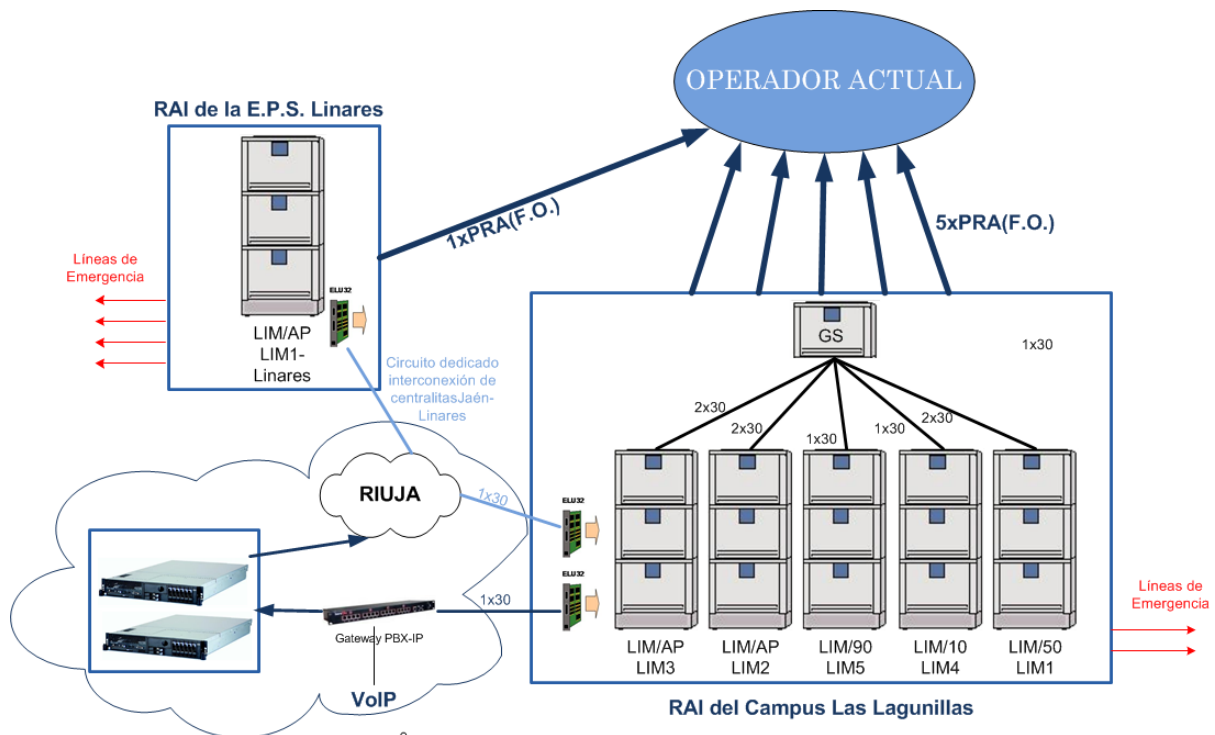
OPERADOR ACTUAL

RAI de la E.P.S. Linares

1xPRA(F.O.)

5xPRA(F.O.)

Líneas de Emergencia

ELU32

LIM/AP
LIM1-
Linares

Circuito dedicado interconexión de centralitasJaén-Linares

GS

1x30

2x30
2x30
1x30
1x30
2x30

RIUJA

1x30

ELU32

ELU32

1x30

Gateway PBX-IP

VoIP

LIM/AP
LIM3

LIM/AP
LIM2

LIM/90
LIM5

LIM/10
LIM4

LIM/50
LIM1

Líneas de Emergencia

RAI del Campus Las Lagunillas